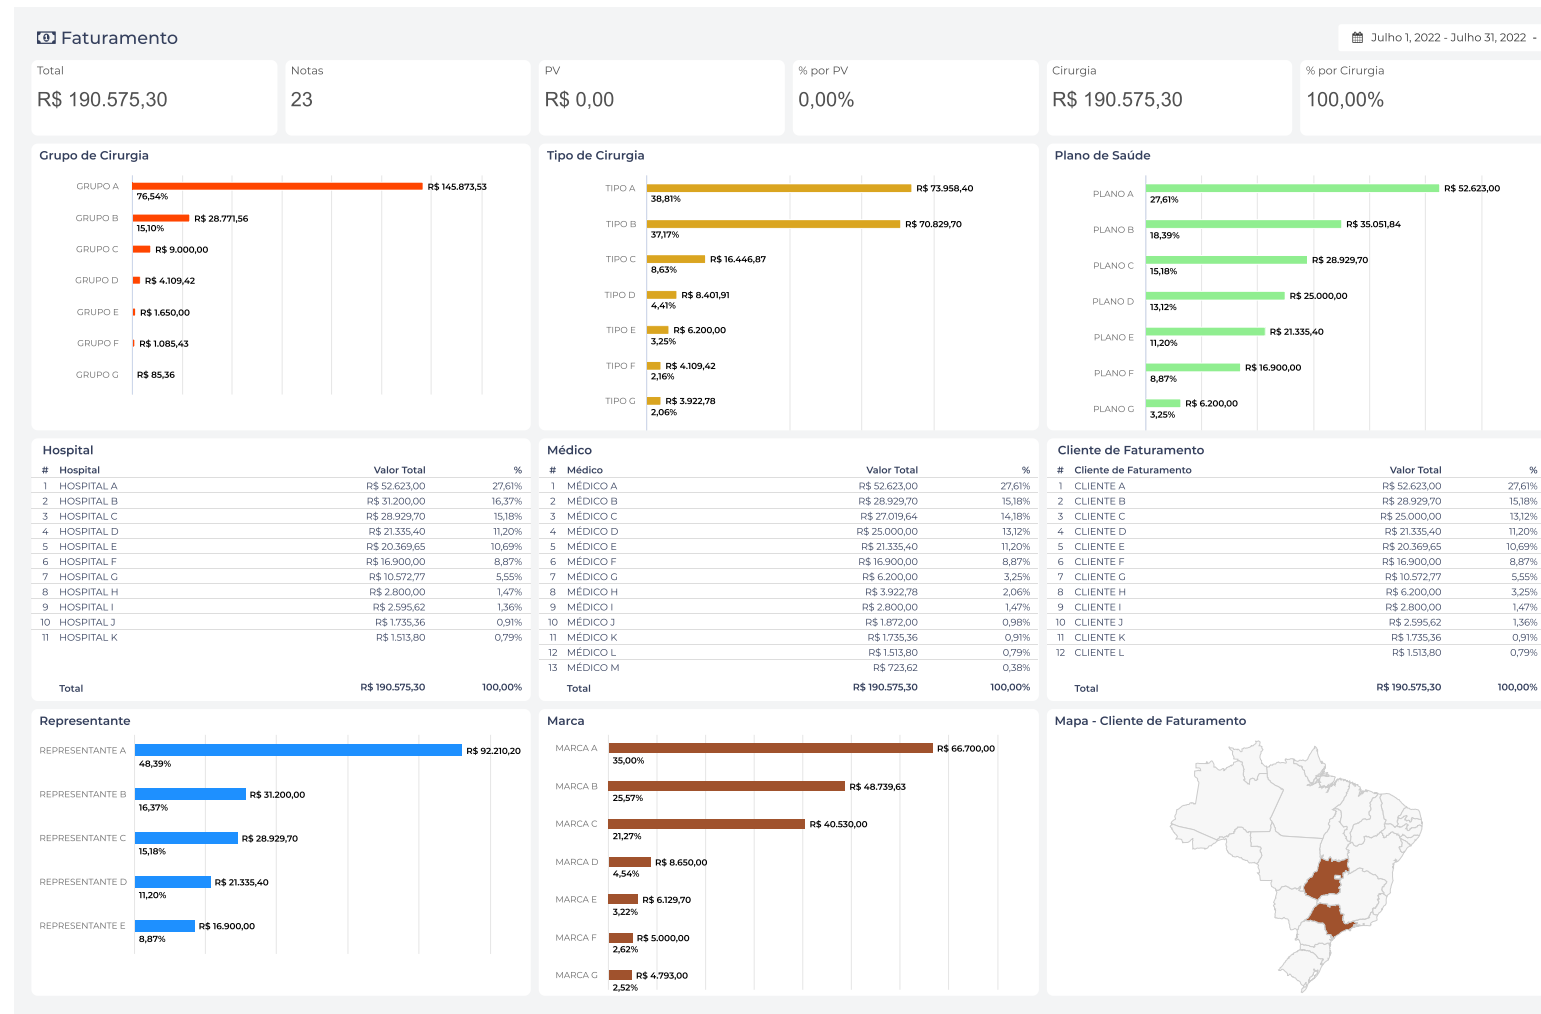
Faturamento

Julho 1, 2022 - Julho 31, 2022 -

Total
R$ 190.575,30

Notas
23

PV
R$ 0,00

% por PV
0,00%

Cirurgia
R$ 190.575,30

% por Cirurgia
100,00%

Grupo de Cirurgia

GRUPO A R$ 145.873,53 76,54%
GRUPO B R$ 28.771,56 15,10%
GRUPO C R$ 9.000,00
GRUPO D R$ 4.109,42
GRUPO E R$ 1.650,00
GRUPO F R$ 1.085,43
GRUPO G R$ 85,36

Tipo de Cirurgia

TIPO A R$ 73.958,40 38,81%
TIPO B R$ 70.829,70 37,17%
TIPO C R$ 16.446,87 8,63%
TIPO D R$ 8.401,91 4,41%
TIPO E R$ 6.200,00 3,25%
TIPO F R$ 4.109,42 2,16%
TIPO G R$ 3.922,78 2,06%

Plano de Saúde

PLANO A R$ 52.623,00 27,61%
PLANO B R$ 35.051,84 18,39%
PLANO C R$ 28.929,70 15,18%
PLANO D R$ 25.000,00 13,12%
PLANO E R$ 21.335,40 11,20%
PLANO F R$ 16.900,00 8,87%
PLANO G R$ 6.200,00 3,25%

Hospital

| # | Hospital | Valor Total | % |
|---|---|---|---|
| 1 | HOSPITAL A | R$ 52.623,00 | 27,61% |
| 2 | HOSPITAL B | R$ 31.200,00 | 16,37% |
| 3 | HOSPITAL C | R$ 28.929,70 | 15,18% |
| 4 | HOSPITAL D | R$ 21.335,40 | 11,20% |
| 5 | HOSPITAL E | R$ 20.369,65 | 10,69% |
| 6 | HOSPITAL F | R$ 16.900,00 | 8,87% |
| 7 | HOSPITAL G | R$ 10.572,77 | 5,55% |
| 8 | HOSPITAL H | R$ 2.800,00 | 1,47% |
| 9 | HOSPITAL I | R$ 2.595,62 | 1,36% |
| 10 | HOSPITAL J | R$ 1.735,36 | 0,91% |
| 11 | HOSPITAL K | R$ 1.513,80 | 0,79% |
| | Total | R$ 190.575,30 | 100,00% |

Médico

| # | Médico | Valor Total | % |
|---|---|---|---|
| 1 | MÉDICO A | R$ 52.623,00 | 27,61% |
| 2 | MÉDICO B | R$ 28.929,70 | 15,18% |
| 3 | MÉDICO C | R$ 27.019,64 | 14,18% |
| 4 | MÉDICO D | R$ 25.000,00 | 13,12% |
| 5 | MÉDICO E | R$ 21.335,40 | 11,20% |
| 6 | MÉDICO F | R$ 16.900,00 | 8,87% |
| 7 | MÉDICO G | R$ 6.200,00 | 3,25% |
| 8 | MÉDICO H | R$ 3.922,78 | 2,06% |
| 9 | MÉDICO I | R$ 2.800,00 | 1,47% |
| 10 | MÉDICO J | R$ 1.872,00 | 0,98% |
| 11 | MÉDICO K | R$ 1.735,36 | 0,91% |
| 12 | MÉDICO L | R$ 1.513,80 | 0,79% |
| 13 | MÉDICO M | R$ 723,62 | 0,38% |
| | Total | R$ 190.575,30 | 100,00% |

Cliente de Faturamento

| # | Cliente de Faturamento | Valor Total | % |
|---|---|---|---|
| 1 | CLIENTE A | R$ 52.623,00 | 27,61% |
| 2 | CLIENTE B | R$ 28.929,70 | 15,18% |
| 3 | CLIENTE C | R$ 25.000,00 | 13,12% |
| 4 | CLIENTE D | R$ 21.335,40 | 11,20% |
| 5 | CLIENTE E | R$ 20.369,65 | 10,69% |
| 6 | CLIENTE F | R$ 16.900,00 | 8,87% |
| 7 | CLIENTE G | R$ 10.572,77 | 5,55% |
| 8 | CLIENTE H | R$ 6.200,00 | 3,25% |
| 9 | CLIENTE I | R$ 2.800,00 | 1,47% |
| 10 | CLIENTE J | R$ 2.595,62 | 1,36% |
| 11 | CLIENTE K | R$ 1.735,36 | 0,91% |
| 12 | CLIENTE L | R$ 1.513,80 | 0,79% |
| | Total | R$ 190.575,30 | 100,00% |

Representante

REPRESENTANTE A R$ 92.210,20 48,39%
REPRESENTANTE B R$ 31.200,00 16,37%
REPRESENTANTE C R$ 28.929,70 15,18%
REPRESENTANTE D R$ 21.335,40 11,20%
REPRESENTANTE E R$ 16.900,00 8,87%

Marca

MARCA A R$ 66.700,00 35,00%
MARCA B R$ 48.739,63 25,57%
MARCA C R$ 40.530,00 21,27%
MARCA D R$ 8.650,00 4,54%
MARCA E R$ 6.129,70 3,22%
MARCA F R$ 5.000,00 2,62%
MARCA G R$ 4.793,00 2,52%

Mapa - Cliente de Faturamento